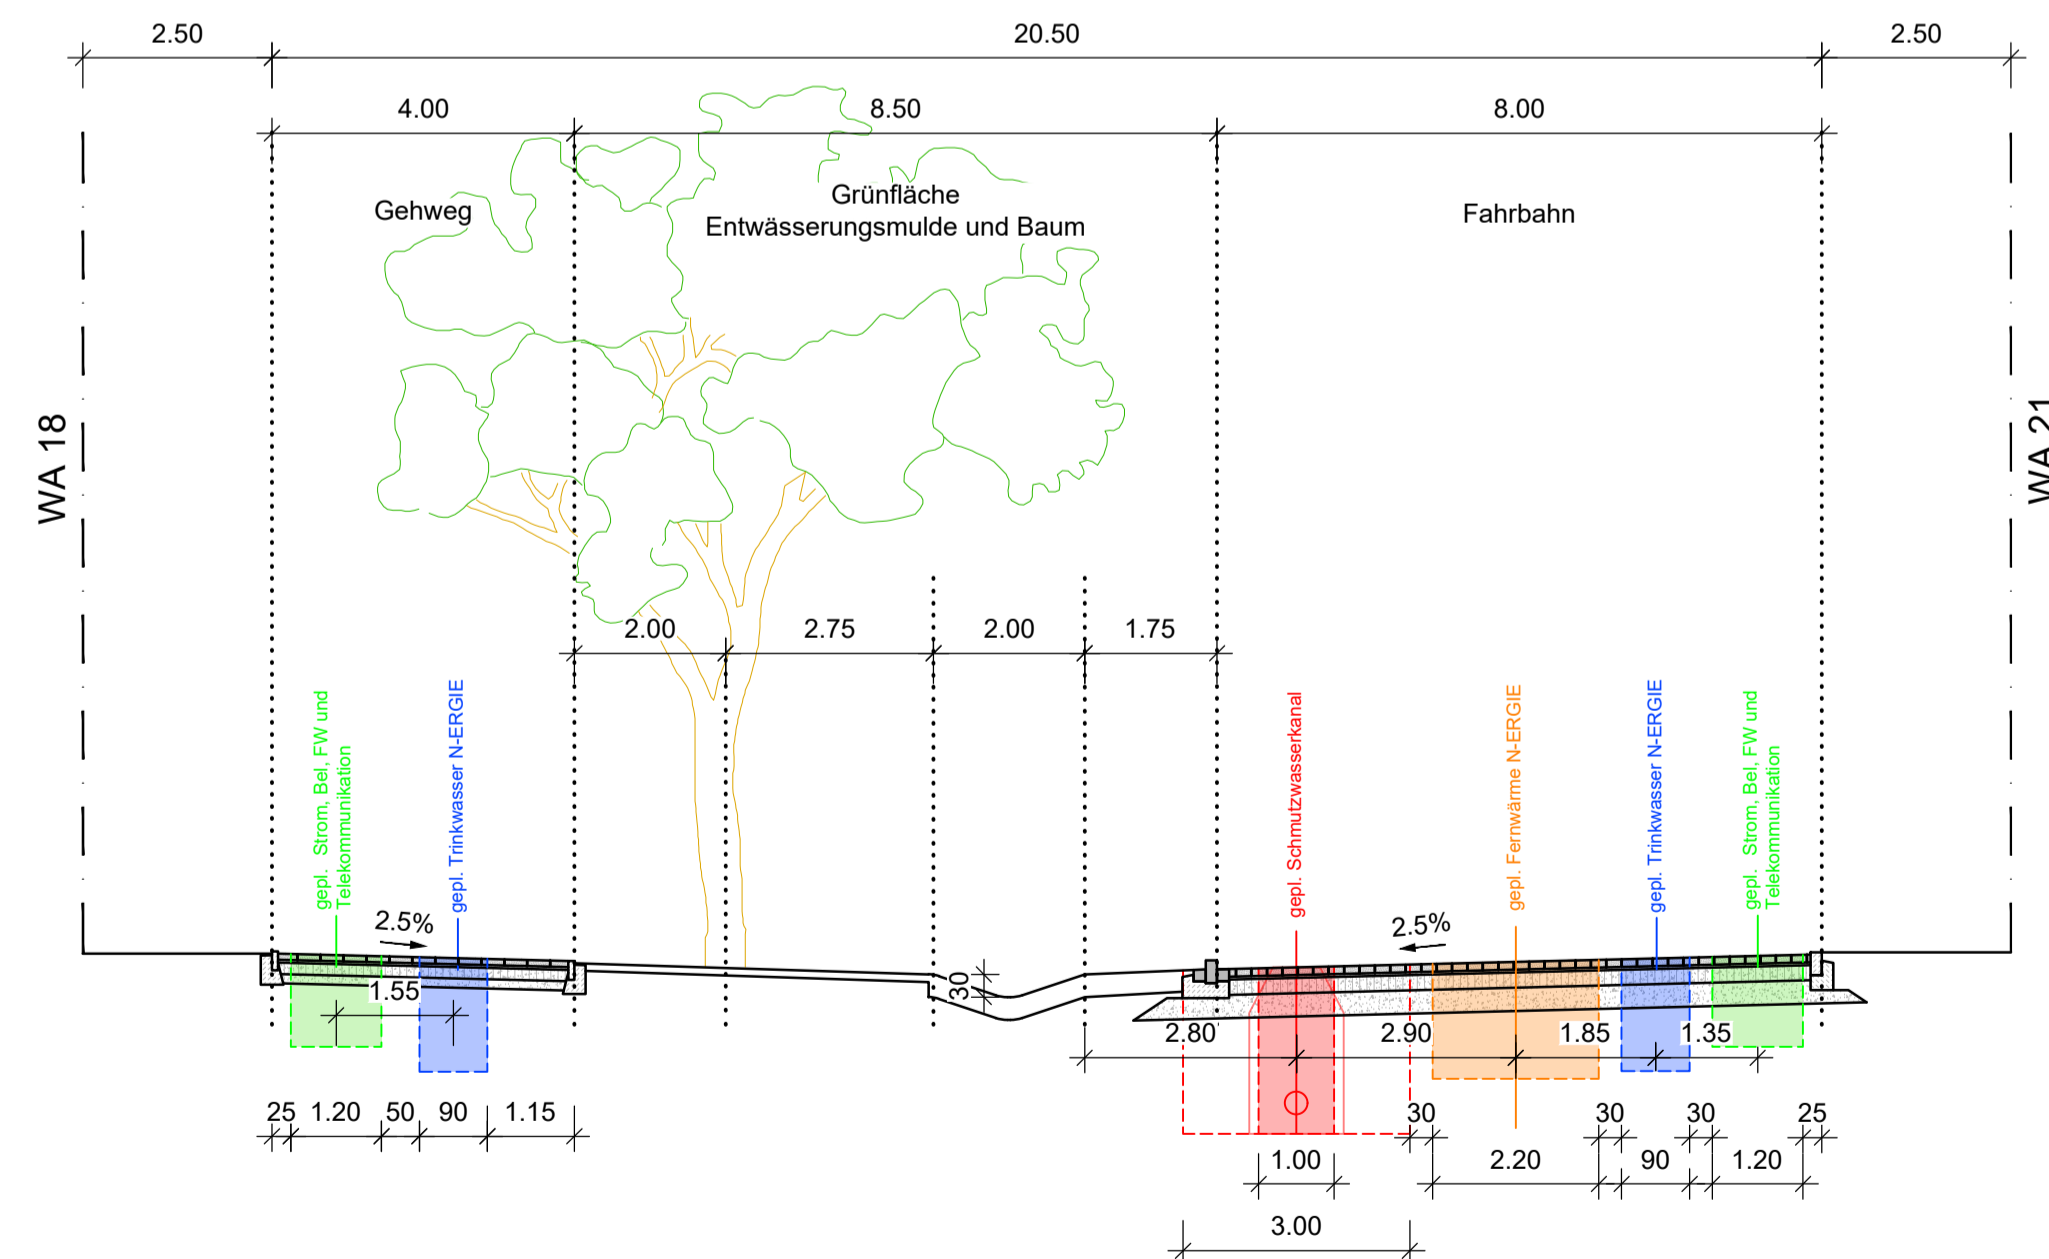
2.50
20.50
2.50
4.00
8.50
8.00
Gehweg
Grünfläche
Entwässerungsmulde und Baum
Fahrbahn
WA 18
WA 21
2.00
2.75
2.00
1.75
gepl. Strom, Bel, FW und Telekommunikation
gepl. Trinkwasser N-ERGIE
gepl. Schmutzwasserkanal
gepl. Fernwärme N-ERGIE
gepl. Trinkwasser N-ERGIE
gepl. Strom, Bel, FW und Telekommunikation
2.5%
2.5%
1.55
30
2.80
2.90
1.85
1.35
25
1.20
50
90
1.15
30
30
30
25
1.00
2.20
90
1.20
3.00